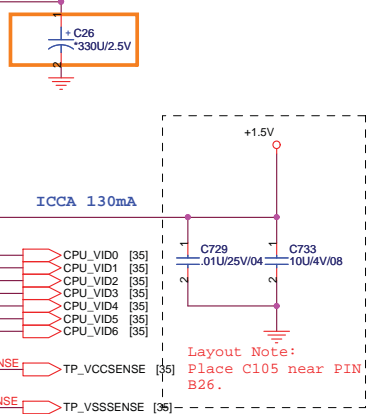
1
C26
+
*330U/2.5V
2

+1.5V

ICCA 130mA

1
C729
.01U/25V/04
2

1
C733
10U/4V/08
2

CPU_VID0 [35]
CPU_VID1 [35]
CPU_VID2 [35]
CPU_VID3 [35]
CPU_VID4 [35]
CPU_VID5 [35]
CPU_VID6 [35]

SENSE
TP_VCCSENSE [35]

TP_VSSSENSE [35]

Layout Note:
Place C105 near PIN B26.